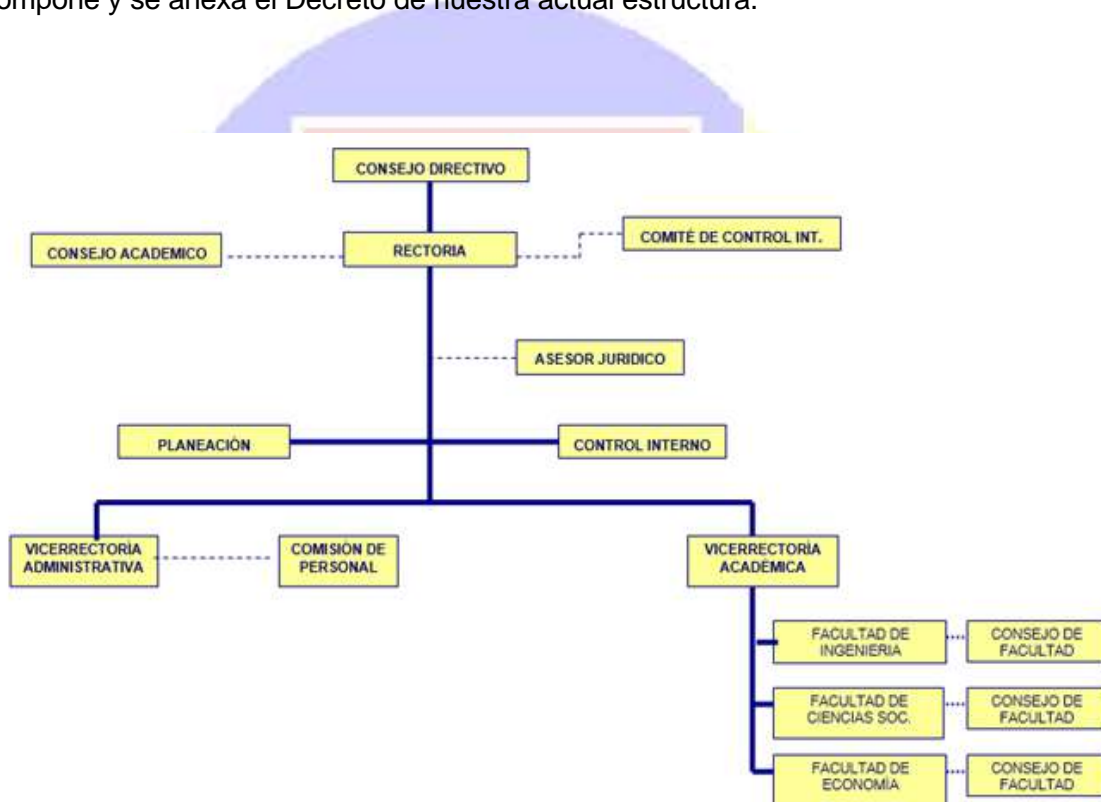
ompone y se anexa el Decreto de nuestra actual estructura.

CONSEJO DIRECTIVO

CONSEJO ACADEMICO

RECTORIA

COMITÉ DE CONTROL INT.

ASESOR JURIDICO

PLANEACIÓN

CONTROL INTERNO

VICERRECTORIA ADMINISTRATIVA

COMISIÓN DE PERSONAL

VICERRECTORIA ACADEMICA

FACULTAD DE INGENIERIA

CONSEJO DE FACULTAD

FACULTAD DE CIENCIAS SOC.

CONSEJO DE FACULTAD

FACULTAD DE ECONOMÍA

CONSEJO DE FACULTAD